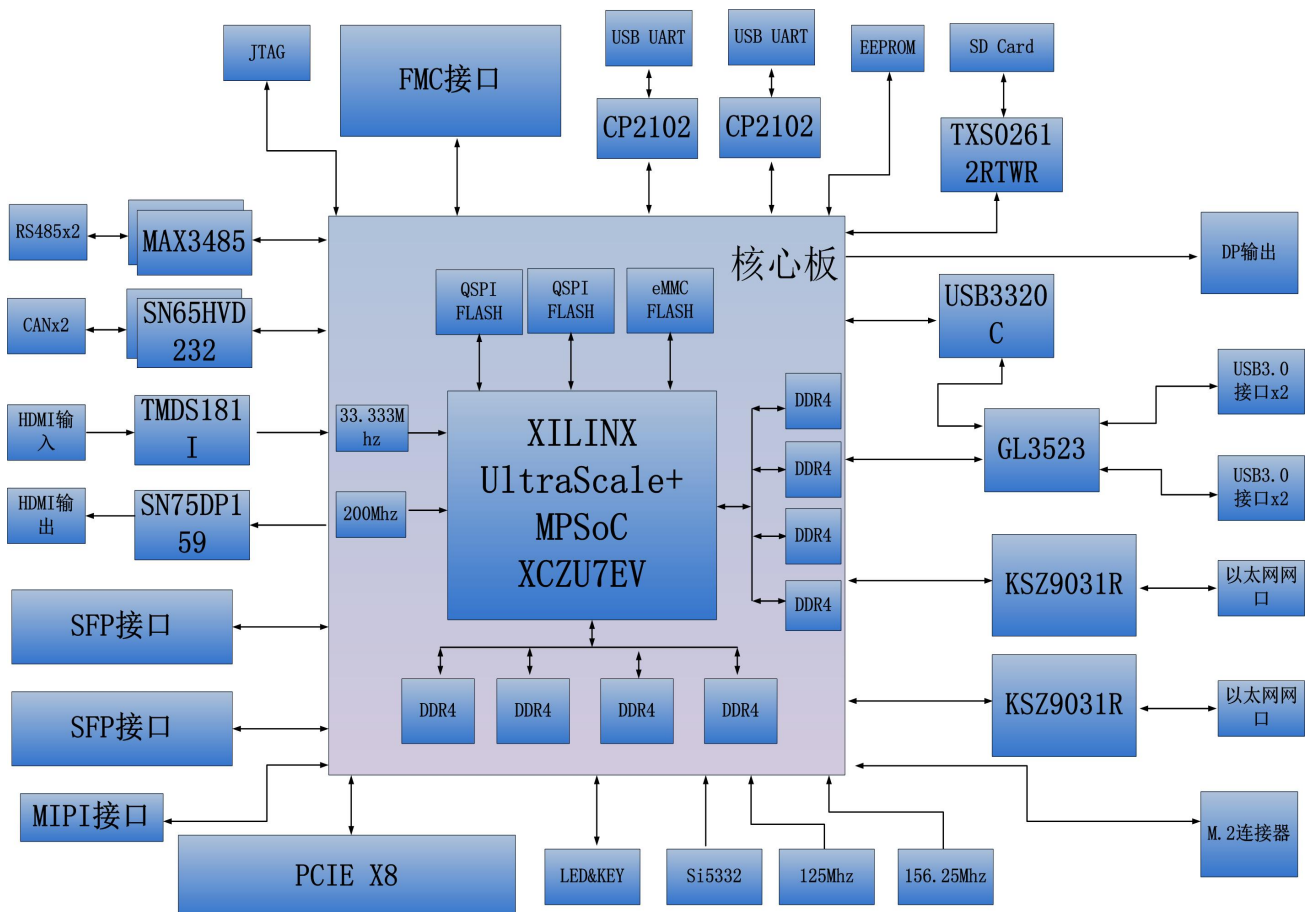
JTAG

FMC接口

USB UART

USB UART

EEPROM

SD Card

CP2102

CP2102

TXS0261 2RTWR

RS485x2

MAX3485

核心板

DP输出

CANx2

SN65HVD 232

QSPI FLASH

QSPI FLASH

eMMC FLASH

USB3320 C

USB3.0 接口x2

HDMI输入

TMDS181 I

33.333M hz

XILINX UltraScale+ MPSoC XCZU7EV

DDR4

DDR4

GL3523

USB3.0 接口x2

HDMI输出

SN75DP1 59

200Mhz

DDR4

SFP接口

DDR4

KSZ9031R

以太网网口

SFP接口

DDR4

DDR4

DDR4

DDR4

KSZ9031R

以太网网口

MIPI接口

M.2连接器

PCIE X8

LED&KEY

Si5332

125Mhz

156.25Mhz